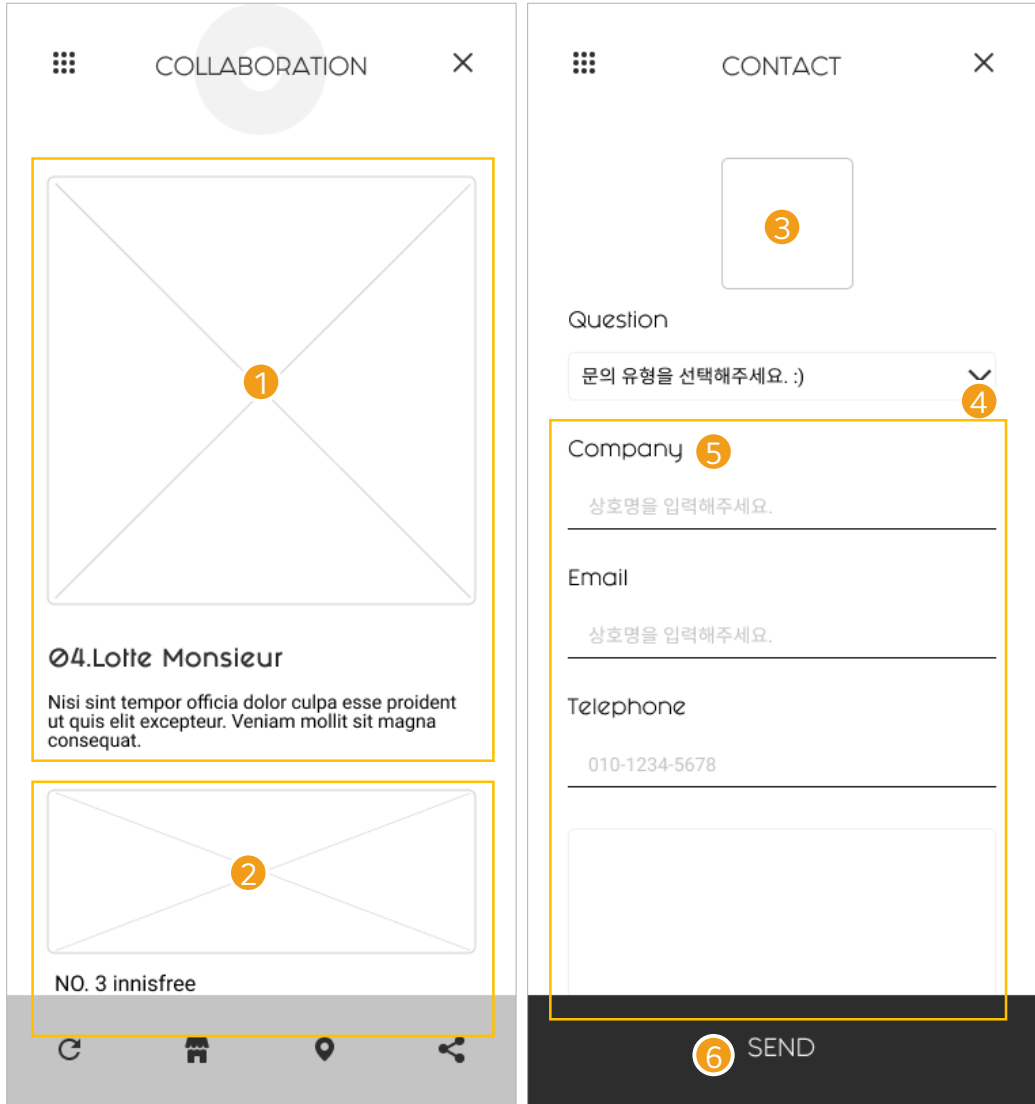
COLLABORATION

1

Ø4.Lotte Monsieur

Nisi sint tempor officia dolor culpa esse proident ut quis elit excepteur. Veniam mollit sit magna consequat.

2

NO. 3 innisfree

CONTACT

3

Question

문의 유형을 선택해주세요. :)

4

Company 5

상호명을 입력해주세요.

Email

상호명을 입력해주세요.

Telephone

010-1234-5678

6 SEND